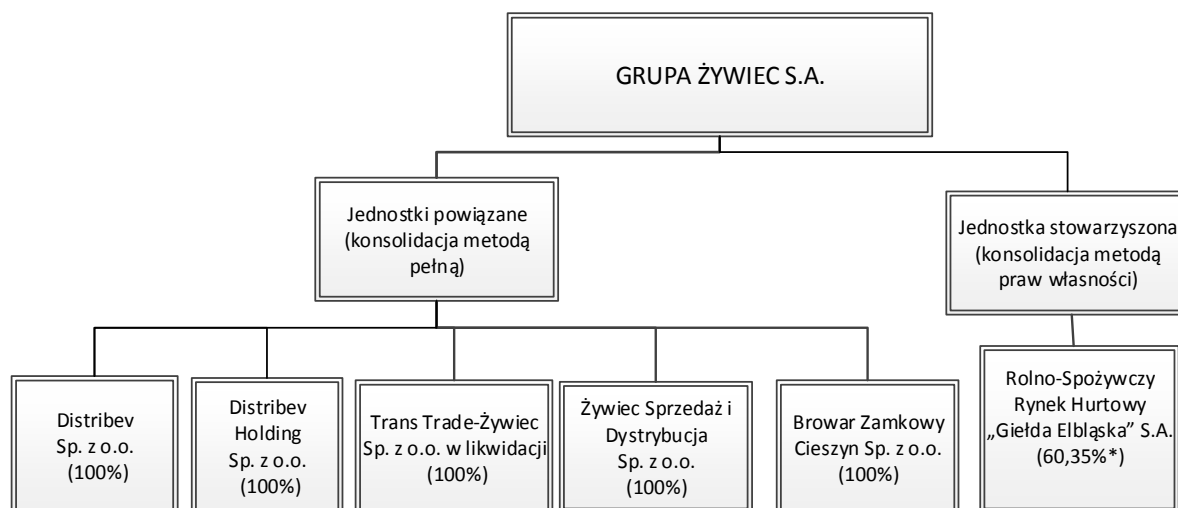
GRUPA ŻYWIEC S.A.

Jednostki powiązane (konsolidacja metodą pełną)

Jednostka stowarzyszona (konsolidacja metodą praw własności)

Distribev Sp. z o.o. (100%)

Distribev Holding Sp. z o.o. (100%)

Trans Trade-Żywiec Sp. z o.o. w likwidacji (100%)

Żywiec Sprzedaż i Dystrybucja Sp. z o.o. (100%)

Browar Zamkowy Cieszyn Sp. z o.o. (100%)

Rolno-Spożywczy Rynek Hurtowy „Giełda Elbląska" S.A. (60,35%*)